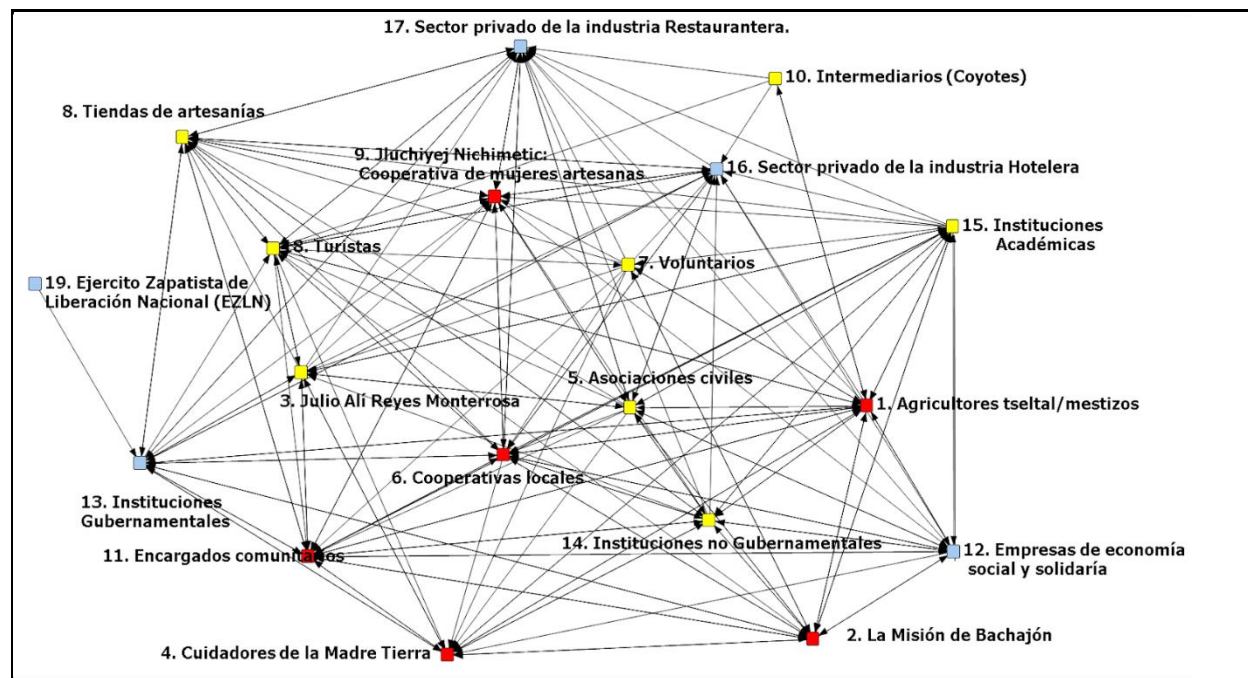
17. Sector privado de la industria Restaurantera.

10. Intermediarios (Coyotes)

8. Tiendas de artesanías

9. Jluchiyej Nichimetic: Cooperativa de mujeres artesanas

16. Sector privado de la industria Hotelera

15. Instituciones Académicas

8. Turistas

7. Voluntarios

19. Ejercito Zapatista de Liberación Nacional (EZLN)

5. Asociaciones civiles

3. Julio Alí Reyes Monterrosa

1. Agricultores tseltal/mestizos

6. Cooperativas locales

13. Instituciones Gubernamentales

14. Instituciones no Gubernamentales

11. Encargados comunitarios

12. Empresas de economía social y solidaría

4. Cuidadores de la Madre Tierra

2. La Misión de Bachajón